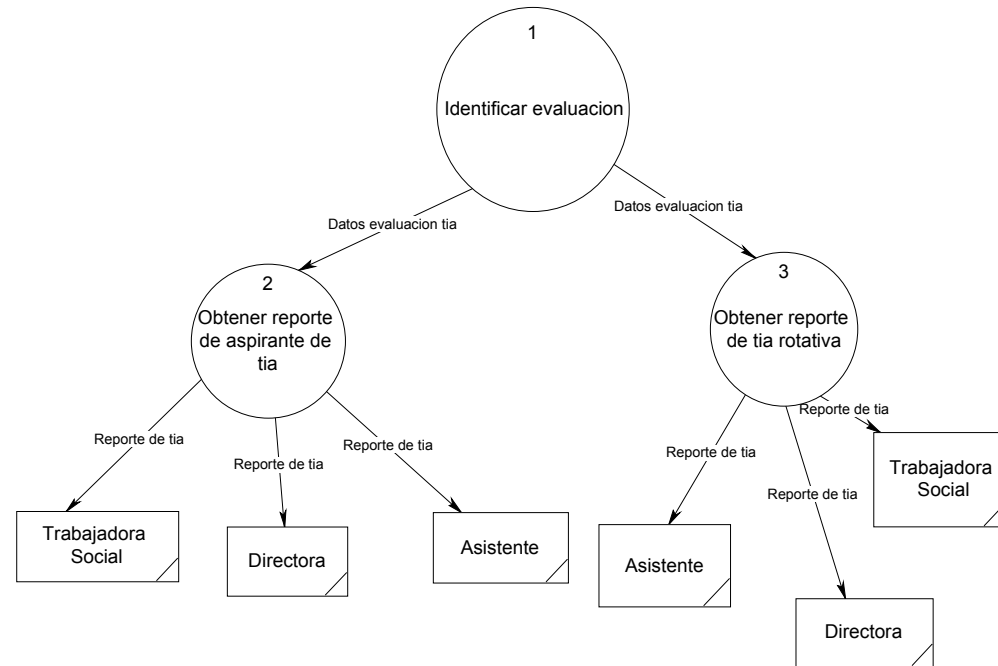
1

Identificar evaluacion

Datos evaluacion tia

Datos evaluacion tia

2

Obtener reporte de aspirante de tia

3

Obtener reporte de tia rotativa

Reporte de tia

Reporte de tia

Reporte de tia

Trabajadora Social

Directora

Asistente

Reporte de tia

Reporte de tia

Reporte de tia

Asistente

Trabajadora Social

Directora